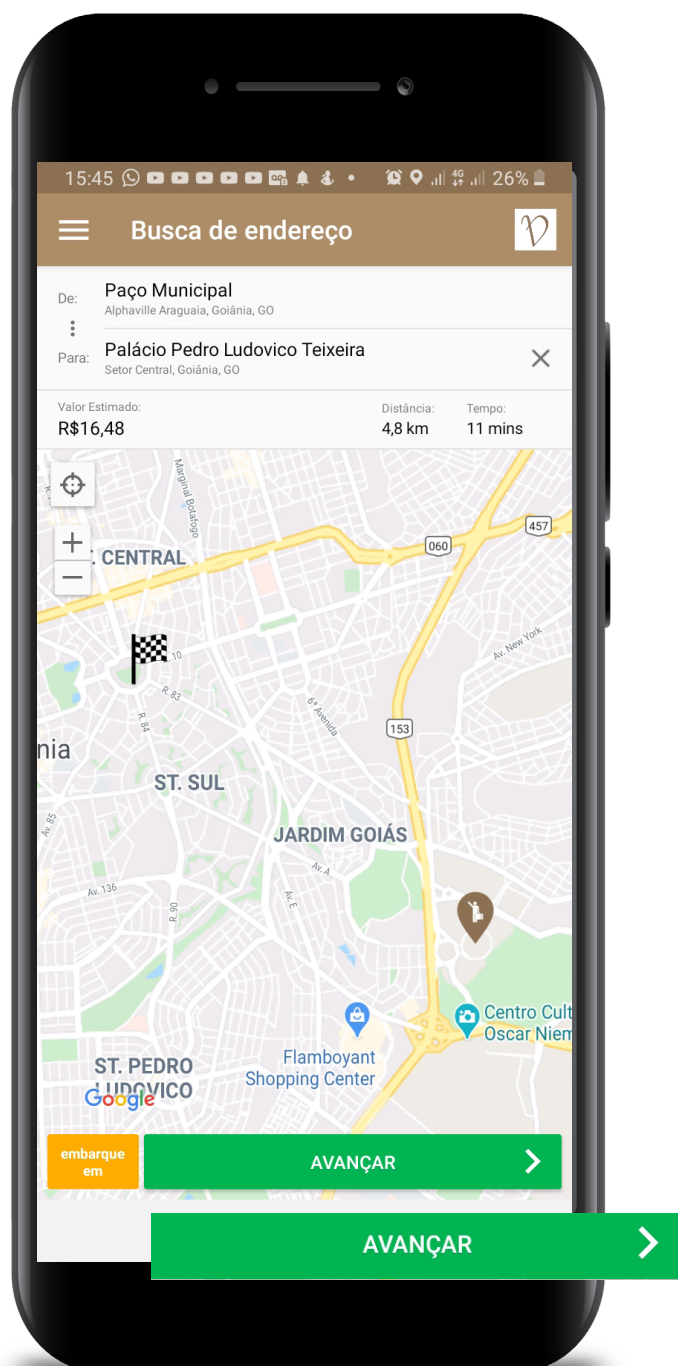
15:45 26%

Busca de endereço

De: Paço Municipal
Alphaville Araguaia, Goiânia, GO

Para: Palácio Pedro Ludovico Teixeira
Setor Central, Goiânia, GO

Valor Estimado:
R$16,48

Distância:
4,8 km

Tempo:
11 mins

Marginal Botafogo
457
060
T. CENTRAL
Av. New York
10
R. 83
R. 84
6ª Avenida
153
nia
ST. SUL
Av. 85
JARDIM GOIÁS
Av. 136
Av. A
Av. E
R. 90
Centro Cult
Oscar Niem
ST. PEDRO
LUDOVICO
Flamboyant
Shopping Center
Google

embarque em

AVANÇAR

AVANÇAR